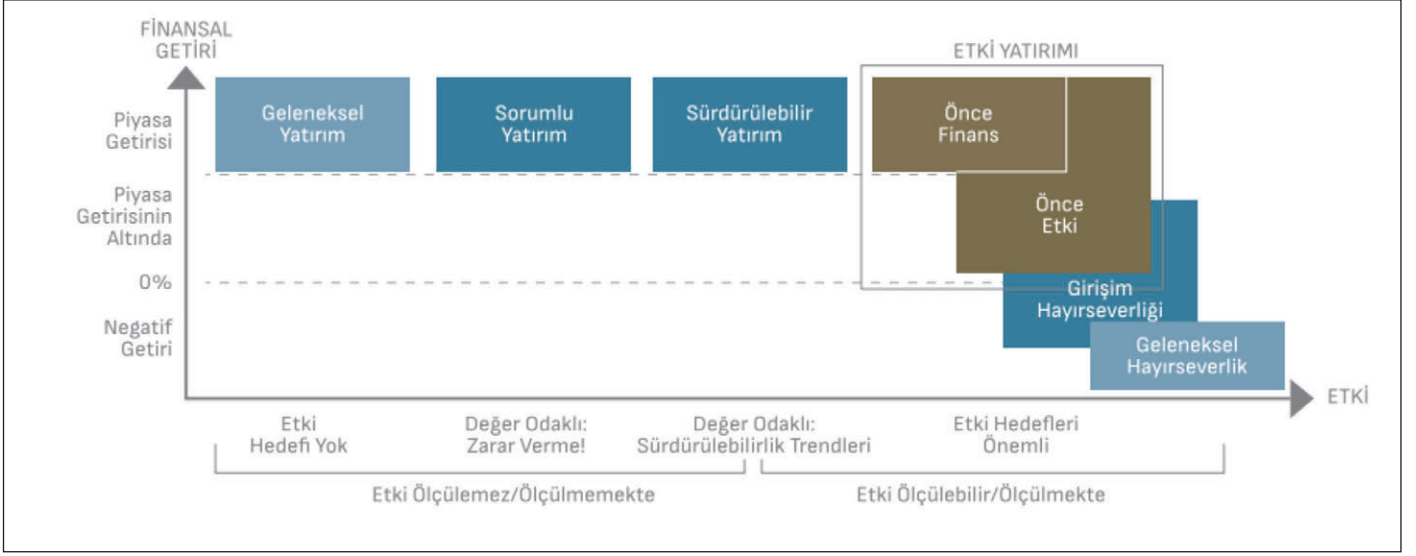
FİNANSAL GETİRİ

ETKİ YATIRIMI

Piyasa Getirisi

Piyasa Getirisinin Altında

0%

Negatif Getiri

Geleneksel Yatırım

Sorumlu Yatırım

Sürdürülebilir Yatırım

Önce Finans

Önce Etki

Girişim Hayırseverliği

Geleneksel Hayırseverlik

ETKİ

Etki Hedefi Yok

Değer Odaklı: Zarar Verme!

Değer Odaklı: Sürdürülebilirlik Trendleri

Etki Hedefleri Önemli

Etki Ölçülemez/Ölçülmemekte

Etki Ölçülebilir/Ölçülmekte